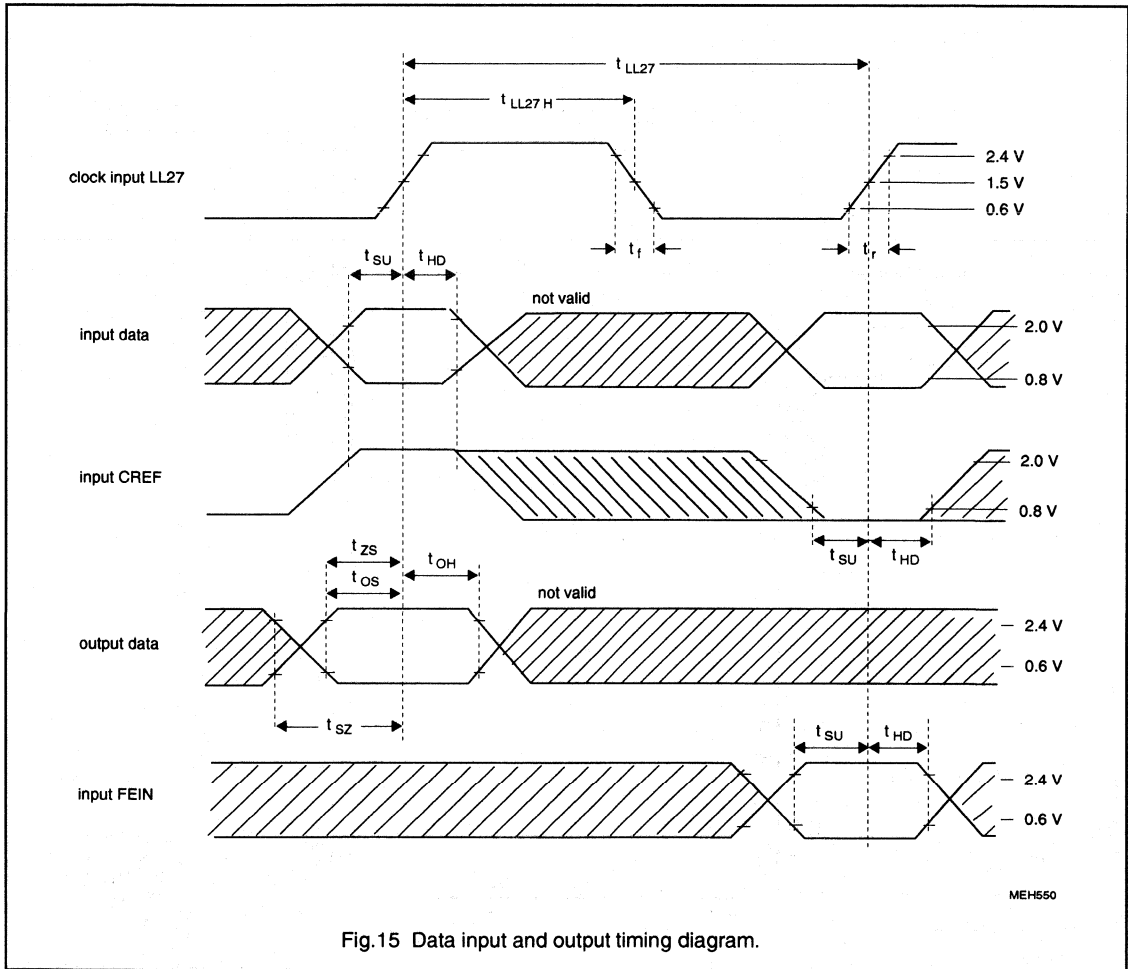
$t_{LL27}$

$t_{LL27\,H}$

clock input LL27

2.4 V

1.5 V

0.6 V

$t_f$

$t_r$

$t_{SU}$ $t_{HD}$

not valid

input data

2.0 V

0.8 V

input CREF

2.0 V

0.8 V

$t_{SU}$ $t_{HD}$

$t_{ZS}$

$t_{OS}$

$t_{OH}$

not valid

output data

2.4 V

0.6 V

$t_{SZ}$

$t_{SU}$ $t_{HD}$

input FEIN

2.4 V

0.6 V

MEH550

Fig.15 Data input and output timing diagram.